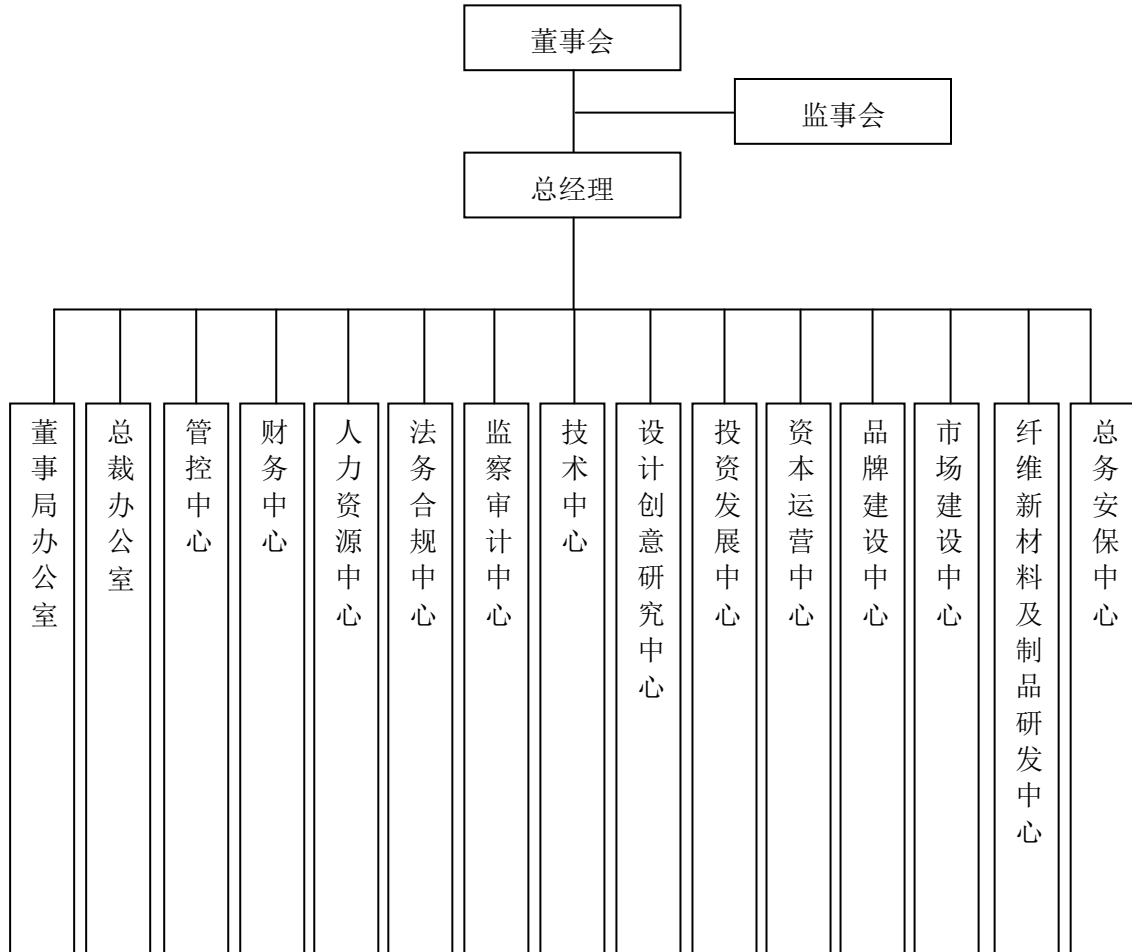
董事会

监事会

总经理

董事局办公室

总裁办公室

管控中心

财务中心

人力资源中心

法务合规中心

监察审计中心

技术中心

设计创意研究中心

投资发展中心

资本运营中心

品牌建设中心

市场建设中心

纤维新材料及制品研发中心

总务安保中心